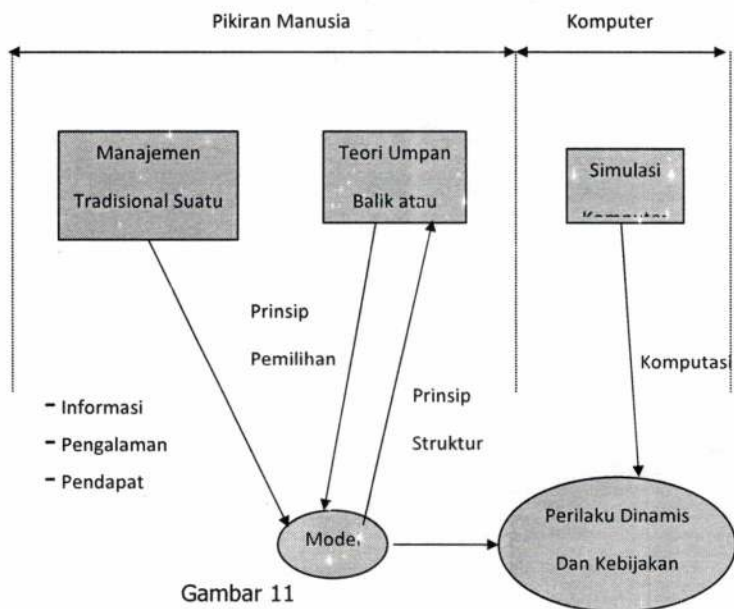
Pikiran Manusia

Komputer

Manajemen Tradisional Suatu

Teori Umpan Balik atau

Simulasi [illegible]

Prinsip Pemilihan

Komputasi

- Informasi
- Pengalaman
- Pendapat

Prinsip Struktur

Model

Perilaku Dinamis Dan Kebijakan

Gambar 11